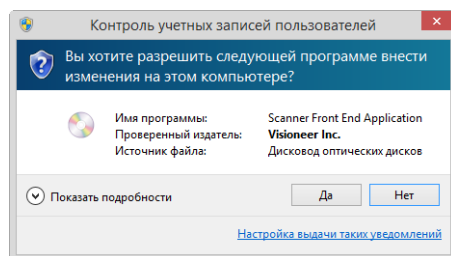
Контроль учетных записей пользователей

Вы хотите разрешить следующей программе внести изменения на этом компьютере?

| | |
|---|---|
| Имя программы: | Scanner Front End Application |
| Проверенный издатель: | Visioneer Inc. |
| Источник файла: | Дисковод оптических дисков |

Показать подробности

Да

Нет

Настройка выдачи таких уведомлений